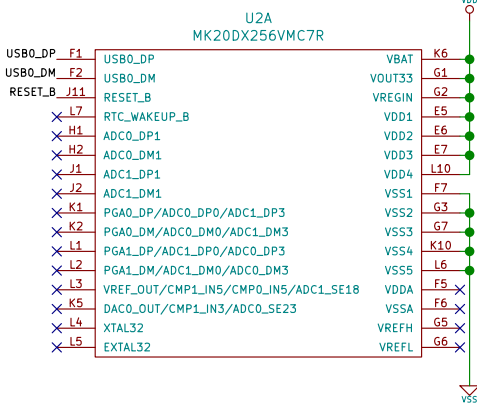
VDD

U2A
MK20DX256VMC7R

USB0_DP F1 USB0_DP
USB0_DM F2 USB0_DM
RESET_B J11 RESET_B
L7 RTC_WAKEUP_B
H1 ADC0_DP1
H2 ADC0_DM1
J1 ADC1_DP1
J2 ADC1_DM1
K1 PGA0_DP/ADC0_DP0/ADC1_DP3
K2 PGA0_DM/ADC0_DM0/ADC1_DM3
L1 PGA1_DP/ADC1_DP0/ADC0_DP3
L2 PGA1_DM/ADC1_DM0/ADC0_DM3
L3 VREF_OUT/CMP1_IN5/CMP0_IN5/ADC1_SE18
K5 DAC0_OUT/CMP1_IN3/ADC0_SE23
L4 XTAL32
L5 EXTAL32

VBAT K6
VOUT33 G1
VREGIN G2
VDD1 E5
VDD2 E6
VDD3 E7
VDD4 L10
VSS1 F7
VSS2 G3
VSS3 G7
VSS4 K10
VSS5 L6
VDDA F5
VSSA F6
VREFH G5
VREFL G6

VSS